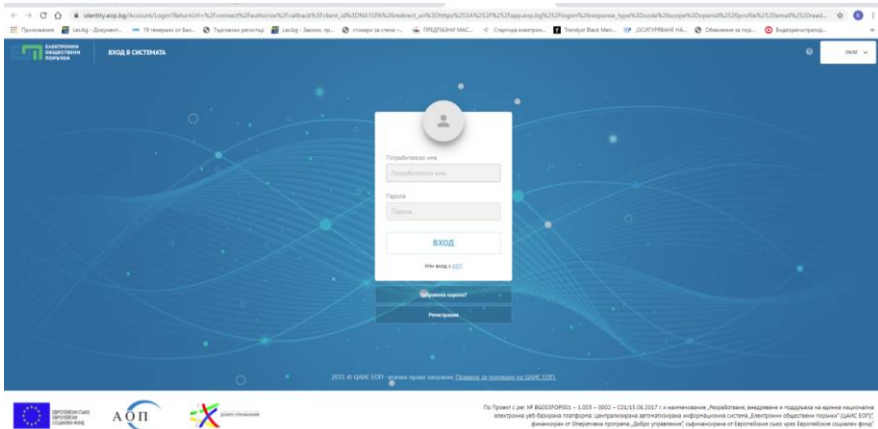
identity.eop.bg/Account/Login?ReturnUrl=%2Fconnect%2Fauthorize%2Fcallback%3Fclient_id%3DNX1SPA%26redirect_uri%3Dhttps%253A%252F%252Fapp.eop.bg%252Flogin%26response_type%3Dcode%26scope%3Dopenid%2520profile%2520email%2520read...

Приложения Lex.bg - Докумен... 19 генерали от Бал... Търговски регистър Lex.bg - Закони, пр... стопиране за стена -... ПРЕДЛАГАНИ МАС... Стартира електрон... Trendyol Black Mon... ОСИГУРЯВАНЕ НА... Обявление за пор... Видеорегистратор...

ЕЛЕКТРОННИ ОБЩЕСТВЕНИ ПОРЪЧКИ

ВХОД В СИСТЕМАТА

BG/EN

Потребителско име

Потребителско име

Парола

Парола

ВХОД

Или вход с КЕП

Забравена парола?

Регистрация

2021 © ЦАИС ЕОП - всички права запазени. Правила за ползване на ЦАИС ЕОП.

ЕВРОПЕЙСКИ СЪЮЗ ЕВРОПЕЙСКИ СОЦИАЛЕН ФОНД

А О П

ДОБРО УПРАВЛЕНИЕ

По Проект с рег. № BG05SFOP001 – 1.003 – 0002 – С01/15.06.2017 г. и наименование „Разработване, внедряване и поддръжка на единна национална електронна уеб-базирана платформа: Централизирана автоматизирана информационна система „Електронни обществени поръчки" (ЦАИС ЕОП)", финансиран от Оперативна програма „Добро управление", съфинансирана от Европейския съюз чрез Европейския социален фонд"